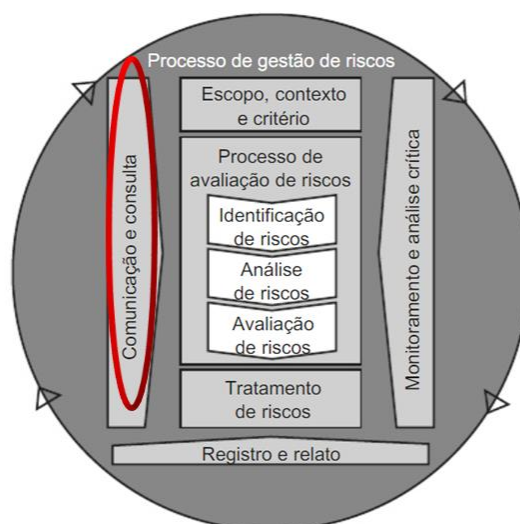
Processo de gestão de riscos

Comunicação e consulta

Escopo, contexto e critério

Processo de avaliação de riscos

Identificação de riscos

Análise de riscos

Avaliação de riscos

Tratamento de riscos

Monitoramento e análise crítica

Registro e relato